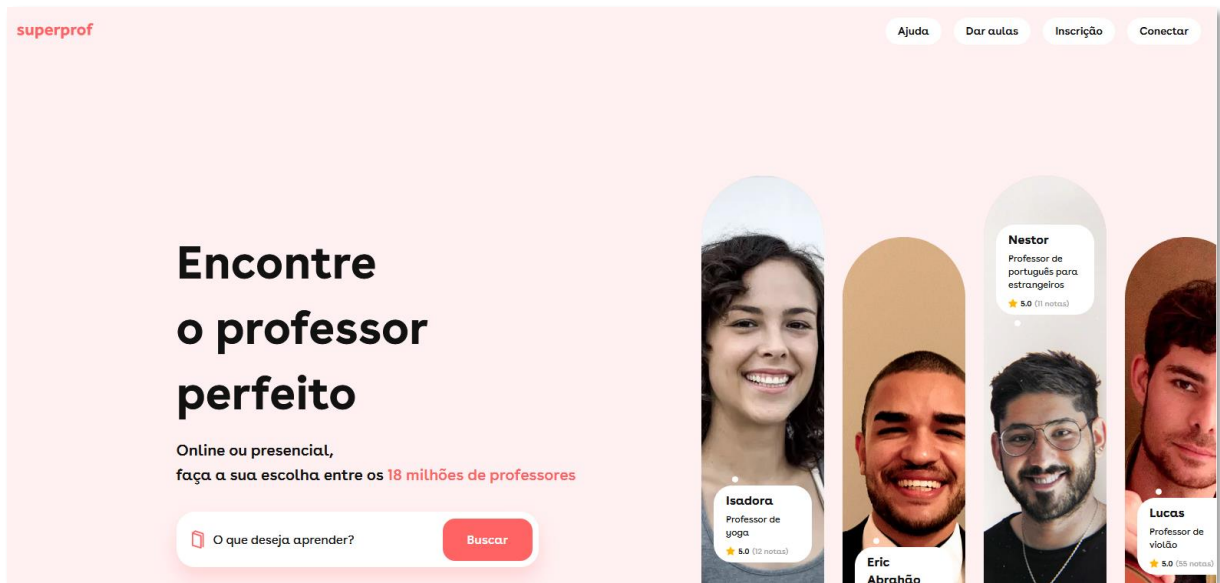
superprof

Ajuda Dar aulas Inscrição Conectar

Encontre o professor perfeito

Online ou presencial, faça a sua escolha entre os 18 milhões de professores

O que deseja aprender? Buscar

Isadora
Professor de yoga
5.0 (12 notas)

Eric Abrahão

Nestor
Professor de português para estrangeiros
5.0 (11 notas)

Lucas
Professor de violão
5.0 (55 notas)